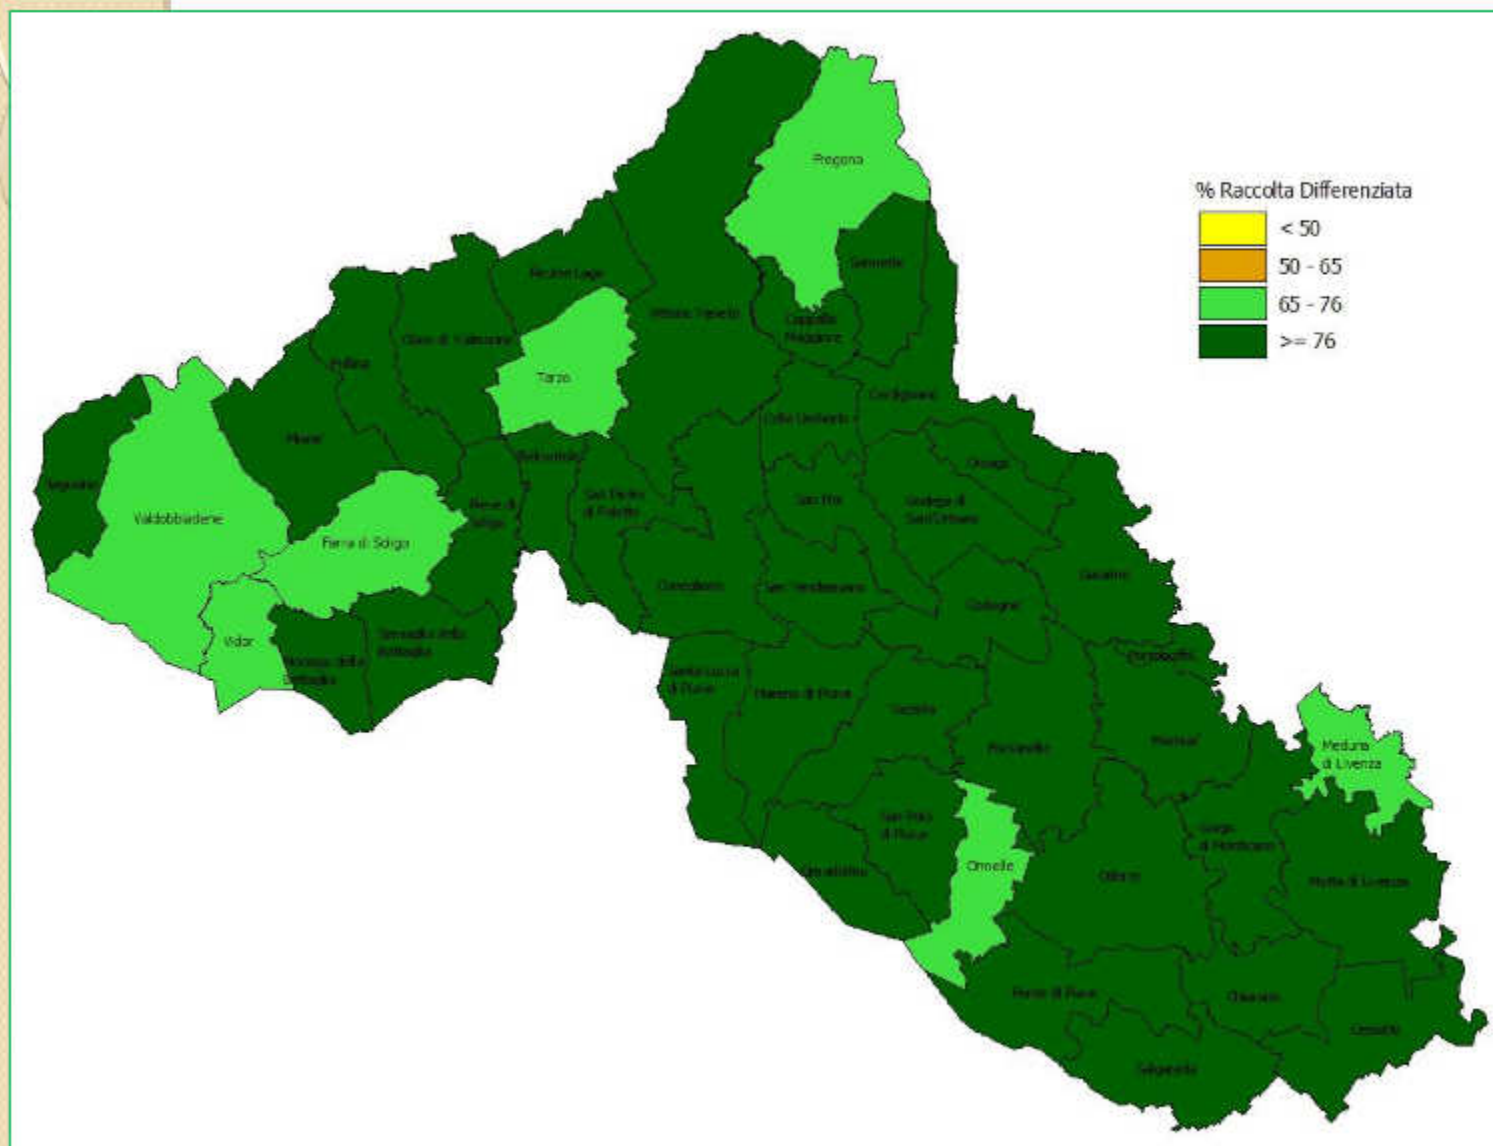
% Raccolta Differenziata
< 50
50 - 65
65 - 76
>= 76

Fregona
Sarmede
Revine Lago
Vittorio Veneto
Cappella Maggiore
Cison di Valmarino
Tarzo
Follina
Cordignano
Colle Umberto
Miane
Refrontolo
Orsago
Segusino
Valdobbiadene
Pieve di Soligo
San Pietro di Feletto
San Fior
Godega di Sant'Urbano
Farra di Soligo
Conegliano
San Vendemiano
Gaiarine
Codogné
Vidor
Moriago della Battaglia
Sernaglia della Battaglia
Portobuffolè
Santa Lucia di Piave
Mareno di Piave
Vazzola
Fontanelle
Mansuè
Meduna di Livenza
San Polo di Piave
Borgo di Motta
Ormelle
Oderzo
Motta di Livenza
Ponte di Piave
Chiarano
Cessalto
Salgareda
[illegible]